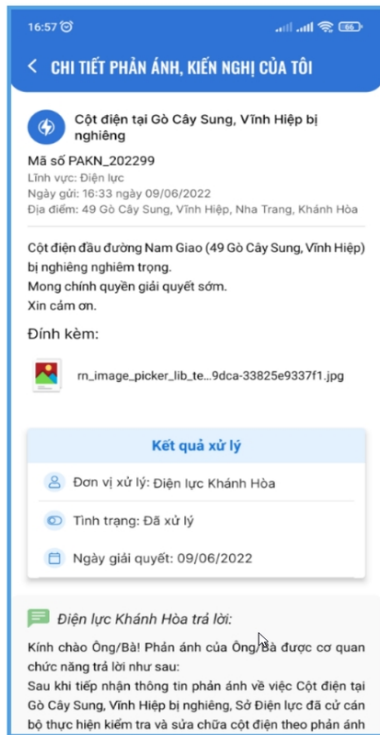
16:57

66

CHI TIẾT PHẢN ÁNH, KIẾN NGHỊ CỦA TÔI

Cột điện tại Gò Cây Sung, Vĩnh Hiệp bị nghiêng

Mã số PAKN_202299
Lĩnh vực: Điện lực
Ngày gửi: 16:33 ngày 09/06/2022
Địa điểm: 49 Gò Cây Sung, Vĩnh Hiệp, Nha Trang, Khánh Hòa

Cột điện đầu đường Nam Giao (49 Gò Cây Sung, Vĩnh Hiệp) bị nghiêng nghiêm trọng.
Mong chính quyền giải quyết sớm.
Xin cám ơn.

Đính kèm:

rn_image_picker_lib_te...9dca-33825e9337f1.jpg

Kết quả xử lý

Đơn vị xử lý: Điện lực Khánh Hòa

Tình trạng: Đã xử lý

Ngày giải quyết: 09/06/2022

Điện lực Khánh Hòa trả lời:

Kính chào Ông/Bà! Phản ánh của Ông/Bà được cơ quan chức năng trả lời như sau:
Sau khi tiếp nhận thông tin phản ánh về việc Cột điện tại Gò Cây Sung, Vĩnh Hiệp bị nghiêng, Sở Điện lực đã cử cán bộ thực hiện kiểm tra và sửa chữa cột điện theo phản ánh